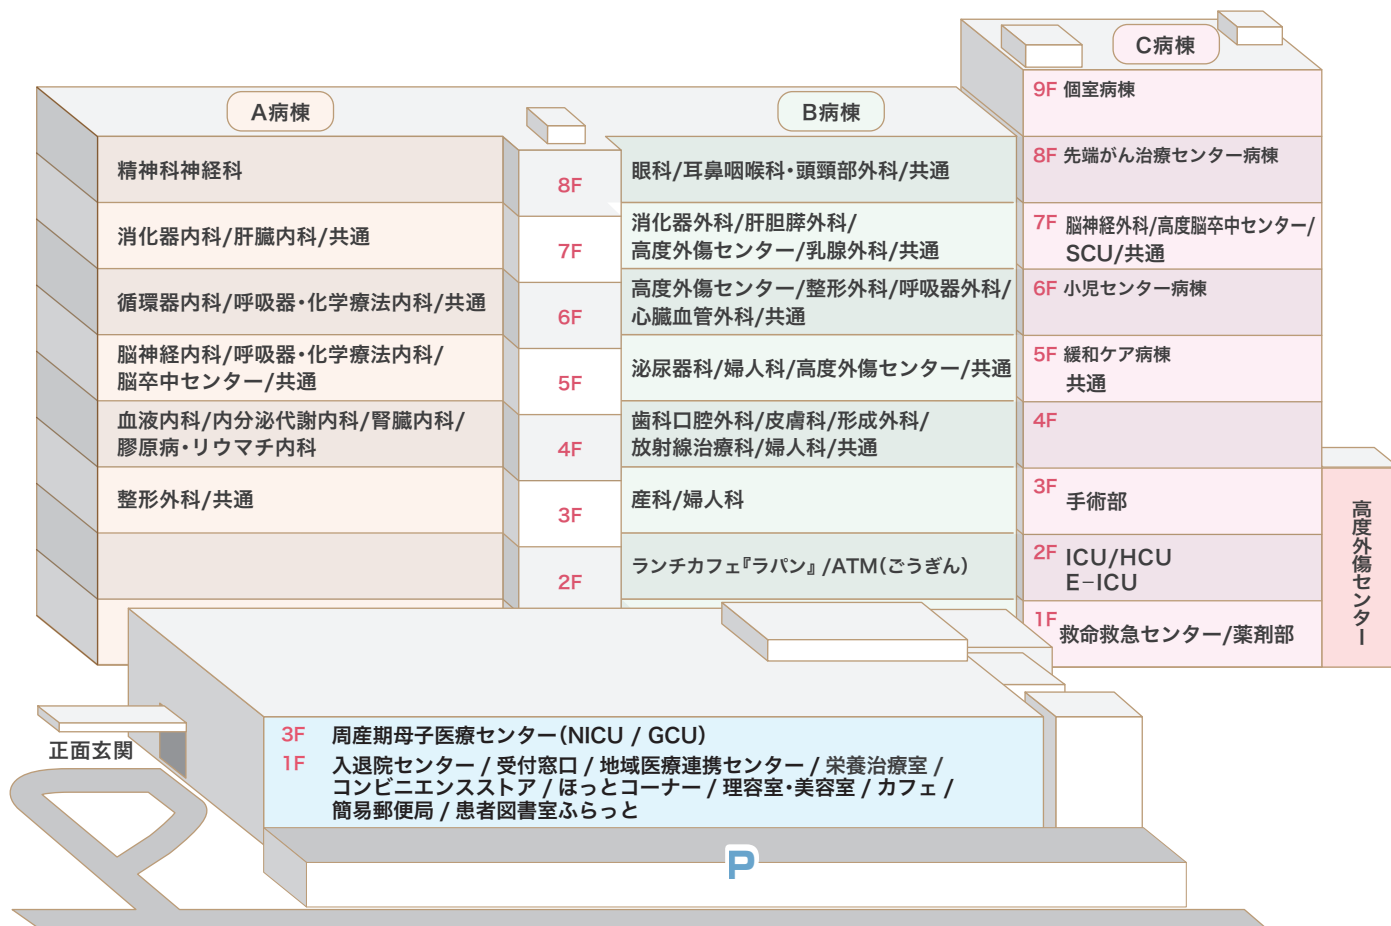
A病棟

精神科神経科

消化器内科/肝臓内科/共通

循環器内科/呼吸器・化学療法内科/共通

脳神経内科/呼吸器・化学療法内科/脳卒中センター/共通

血液内科/内分泌代謝内科/腎臓内科/膠原病・リウマチ内科

整形外科/共通

8F
7F
6F
5F
4F
3F
2F

B病棟

眼科/耳鼻咽喉科・頭頸部外科/共通

消化器外科/肝胆膵外科/高度外傷センター/乳腺外科/共通

高度外傷センター/整形外科/呼吸器外科/心臓血管外科/共通

泌尿器科/婦人科/高度外傷センター/共通

歯科口腔外科/皮膚科/形成外科/放射線治療科/婦人科/共通

産科/婦人科

ランチカフェ『ラパン』/ATM(ごうぎん)

C病棟

9F 個室病棟

8F 先端がん治療センター病棟

7F 脳神経外科/高度脳卒中センター/SCU/共通

6F 小児センター病棟

5F 緩和ケア病棟 共通

4F

3F 手術部

2F ICU/HCU E−ICU

1F 救命救急センター/薬剤部

高度外傷センター

正面玄関

3F 周産期母子医療センター(NICU / GCU)

1F 入退院センター / 受付窓口 / 地域医療連携センター / 栄養治療室 / コンビニエンスストア / ほっとコーナー / 理容室・美容室 / カフェ / 簡易郵便局 / 患者図書室ふらっと

P